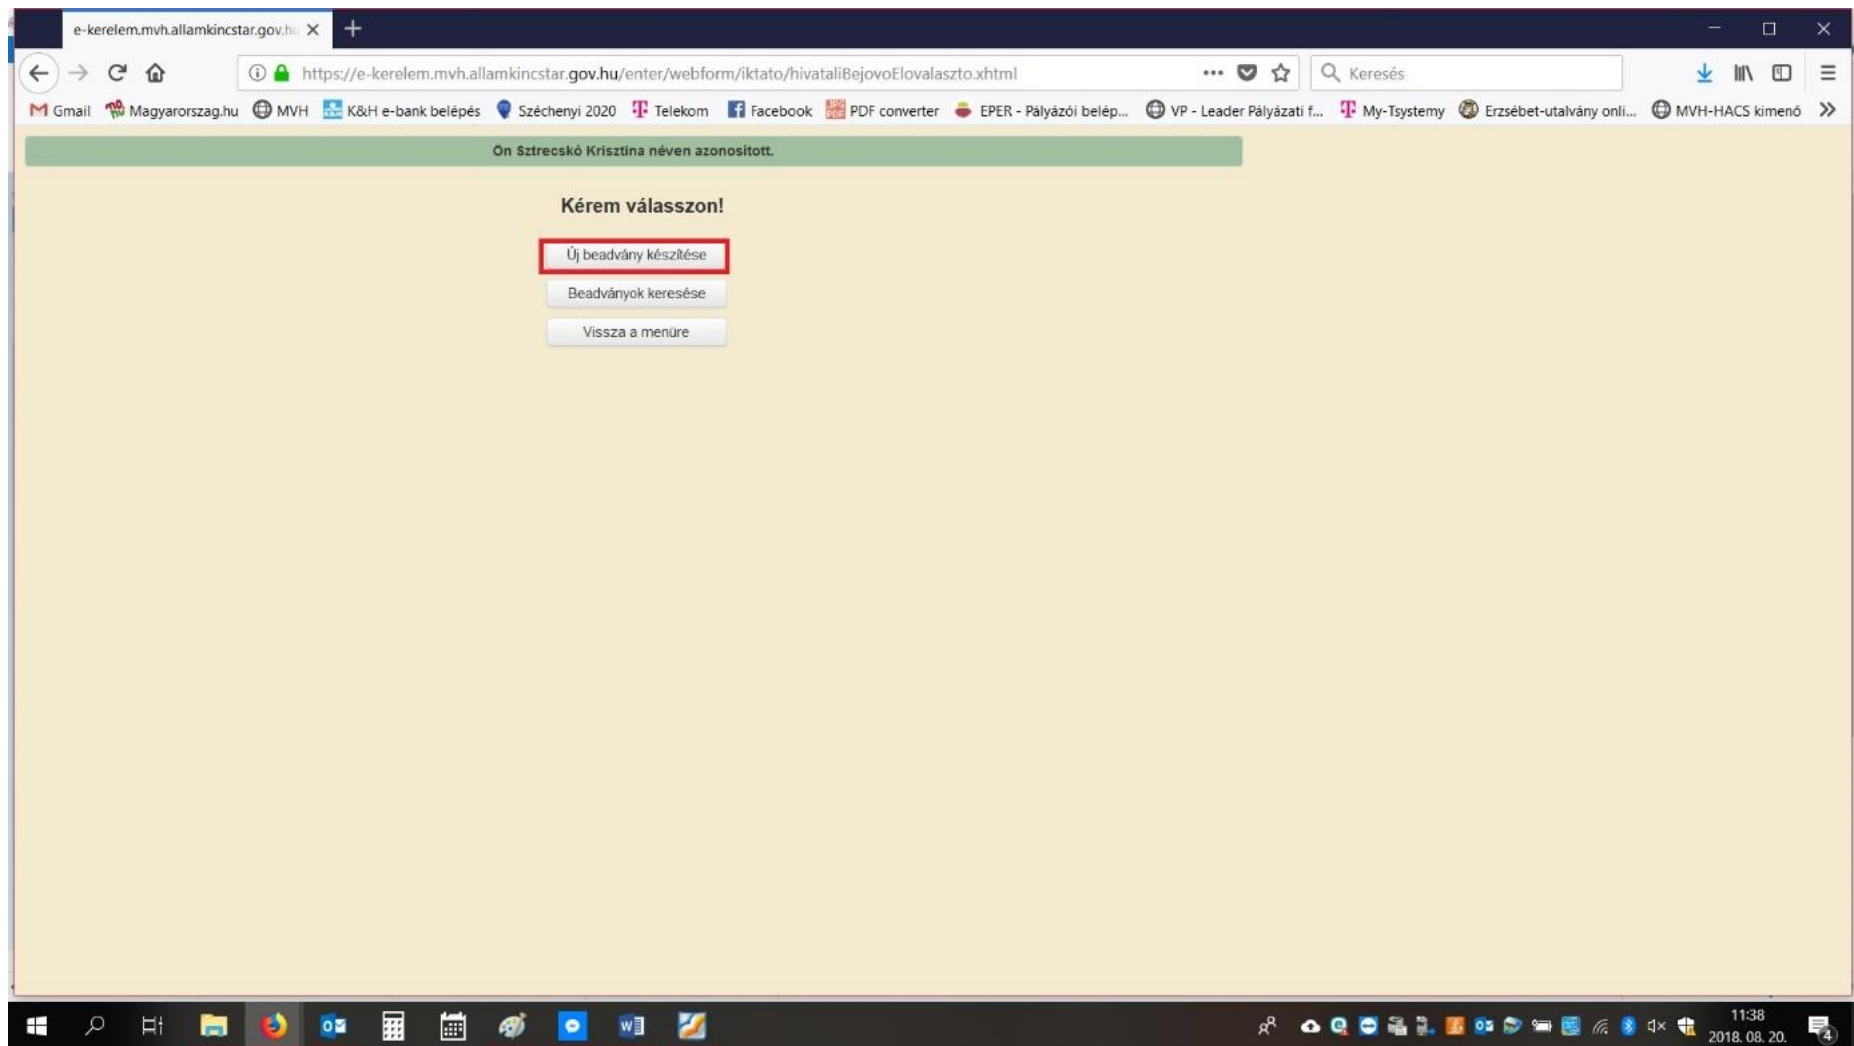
e-kerelem.mvh.allamkincstar.gov.hu

https://e-kerelem.mvh.allamkincstar.gov.hu/enter/webform/iktato/hivataliBejovoElovalaszto.xhtml

Keresés

Gmail Magyarorszag.hu MVH K&H e-bank belépés Széchenyi 2020 Telekom Facebook PDF converter EPER - Pályázói belép... VP - Leader Pályázati f... My-Tsystemy Erzsébet-utalvány onli... MVH-HACS kimenő

Ön Sztrecskó Krisztina néven azonosított.

Kérem válasszon!

Új beadvány készítése

Beadványok keresése

Vissza a menüre

11:38
2018. 08. 20.